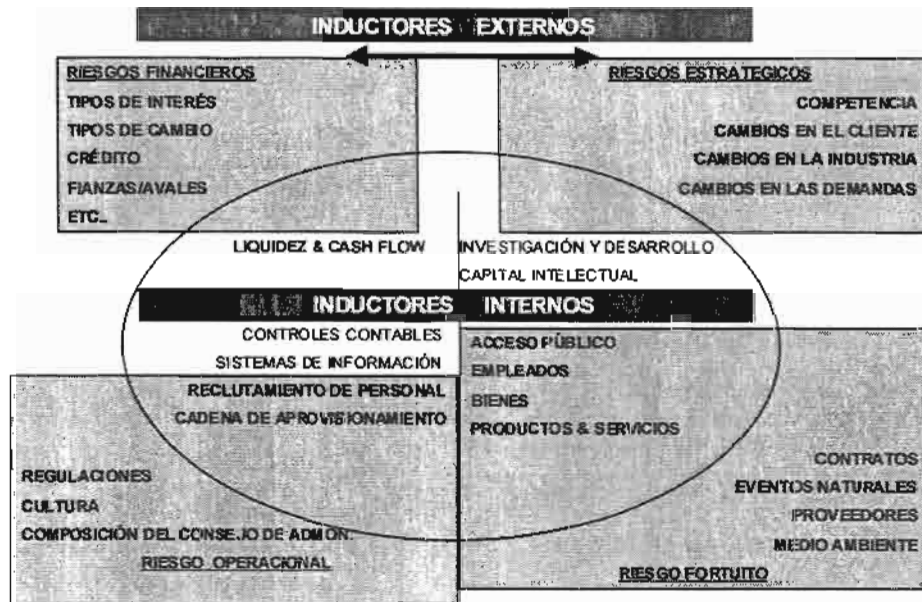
INDUCTORES EXTERNOS

RIESGOS FINANCIEROS
TIPOS DE INTERÉS
TIPOS DE CAMBIO
CRÉDITO
FIANZAS/AVALES
ETC.

RIESGOS ESTRATEGICOS
COMPETENCIA
CAMBIOS EN EL CLIENTE
CAMBIOS EN LA INDUSTRIA
CAMBIOS EN LAS DEMANDAS

LIQUIDEZ & CASH FLOW
INVESTIGACIÓN Y DESARROLLO
CAPITAL INTELECTUAL

INDUCTORES INTERNOS

CONTROLES CONTABLES
SISTEMAS DE INFORMACIÓN
RECLUTAMIENTO DE PERSONAL
CADENA DE APROVISIONAMIENTO

ACCESO PÚBLICO
EMPLEADOS
BIENES
PRODUCTOS & SERVICIOS

REGULACIONES
CULTURA
COMPOSICIÓN DEL CONSEJO DE ADMON.
RIESGO OPERACIONAL

CONTRATOS
EVENTOS NATURALES
PROVEEDORES
MEDIO AMBIENTE
RIESGO FORTUITO